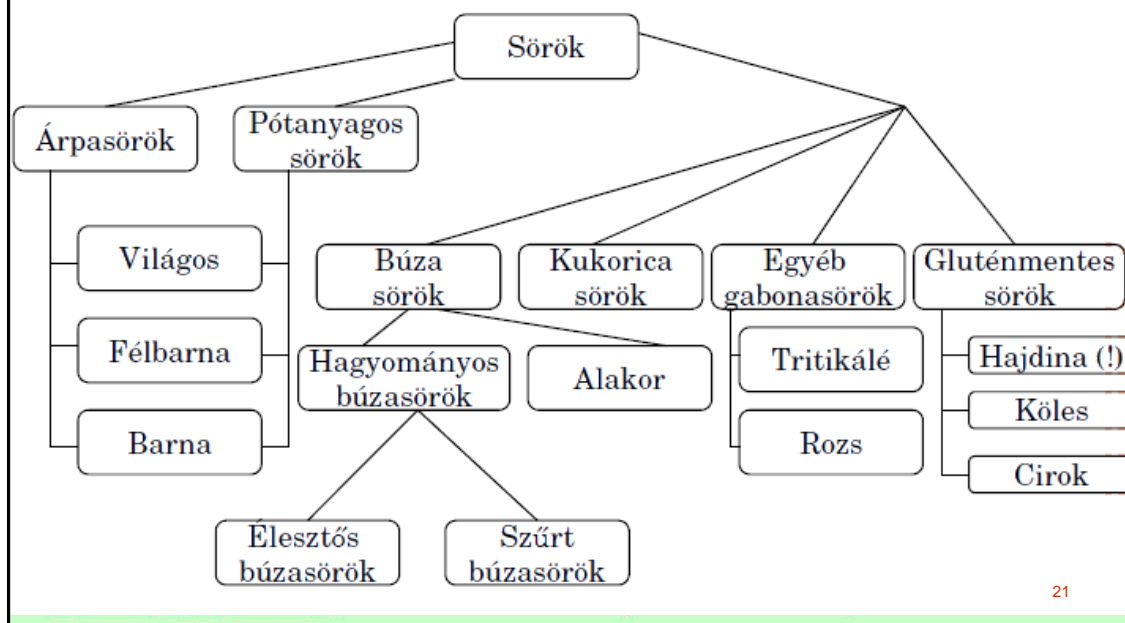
Sörök

Árpasörök

Pótanyagos sörök

Világos

Félbarna

Barna

Búza sörök

Kukorica sörök

Egyéb gabonasörök

Gluténmentes sörök

Hagyományos búzasörök

Alakor

Tritikálé

Rozs

Hajdina (!)

Köles

Cirok

Élesztős búzasörök

Szűrt búzasörök

21